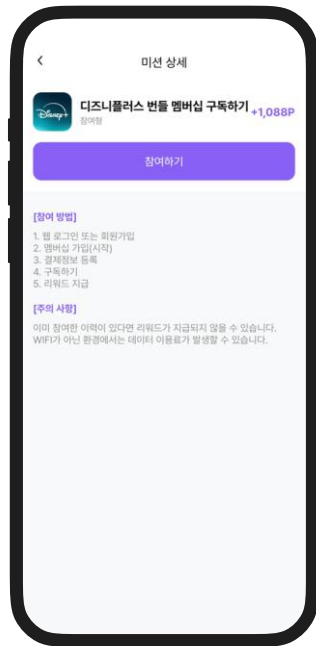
<

미션 상세

Disney+

디즈니플러스 번들 멤버십 구독하기

참여형

+1,088P

참여하기

[참여 방법]

1. 웹 로그인 또는 회원가입
2. 멤버십 가입(시작)
3. 결제정보 등록
4. 구독하기
5. 리워드 지급

[주의 사항]

이미 참여한 이력이 있다면 리워드가 지급되지 않을 수 있습니다.
WIFI가 아닌 환경에서는 데이터 이용료가 발생할 수 있습니다.